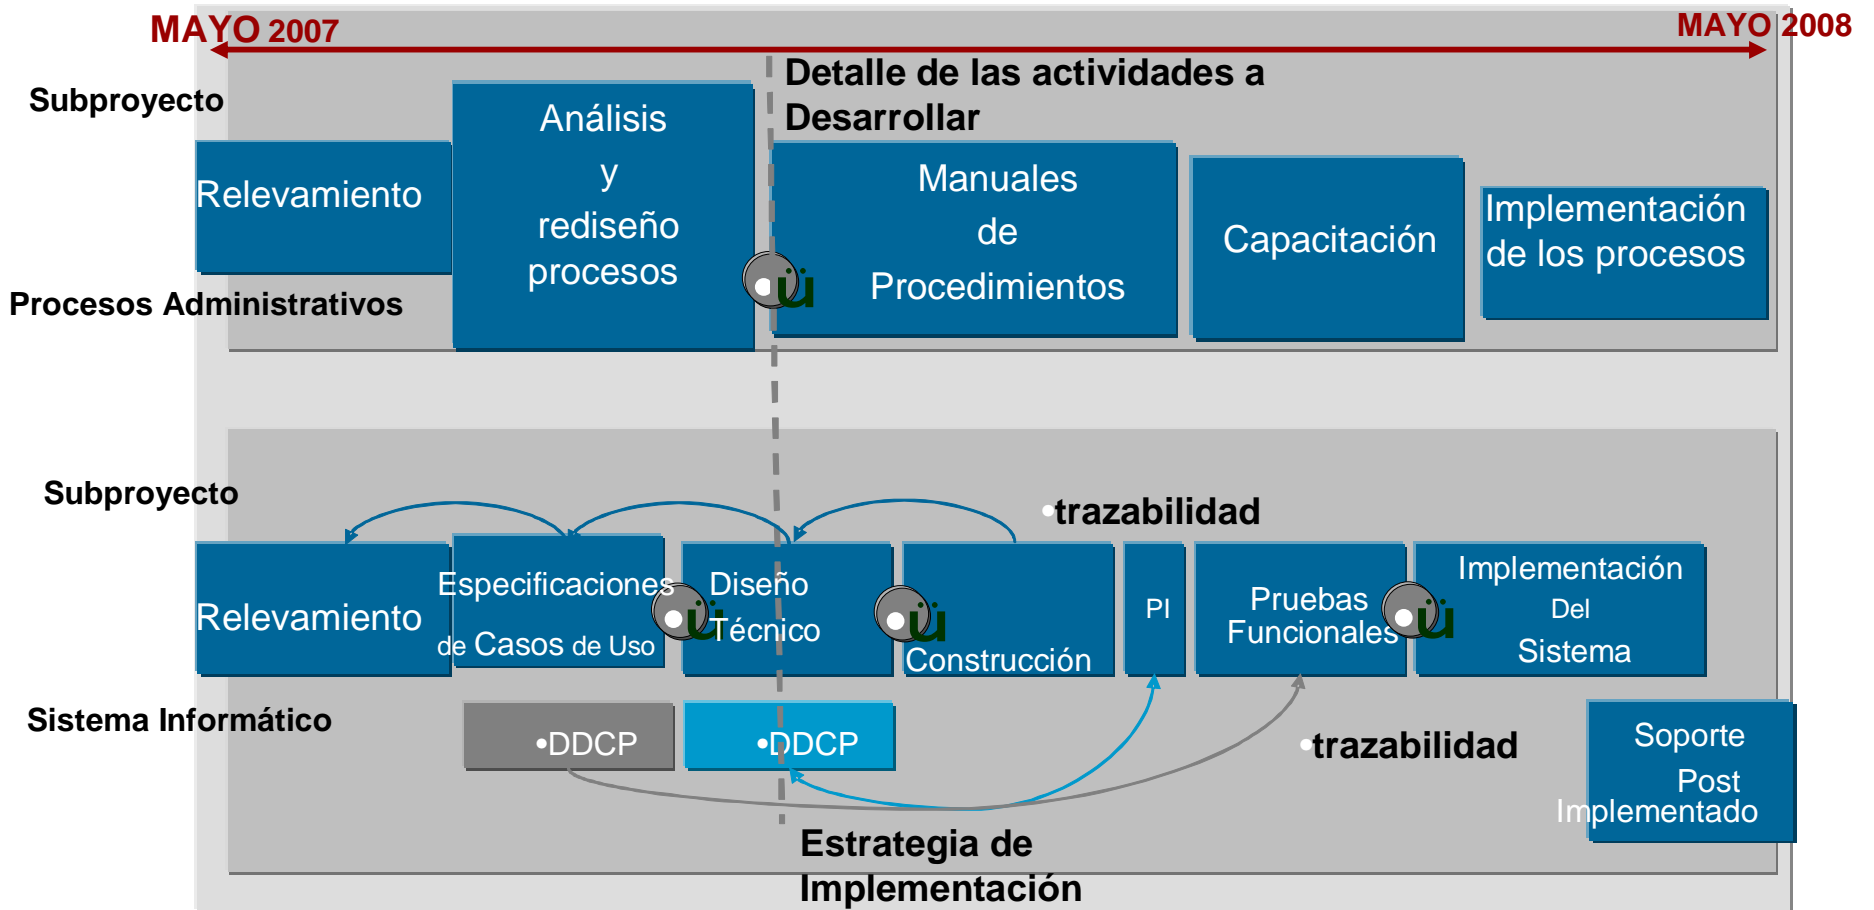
MAYO 2007

MAYO 2008

Subproyecto

Procesos Administrativos

Detalle de las actividades a Desarrollar

Relevamiento

Análisis y rediseño procesos

Manuales de Procedimientos

Capacitación

Implementación de los procesos

Subproyecto

Sistema Informático

•trazabilidad

Relevamiento

Especificaciones de Casos de Uso

Diseño Técnico

Construcción

PI

Pruebas Funcionales

Implementación Del Sistema

•DDCP

•DDCP

•trazabilidad

Soporte Post Implementado

Estrategia de Implementación